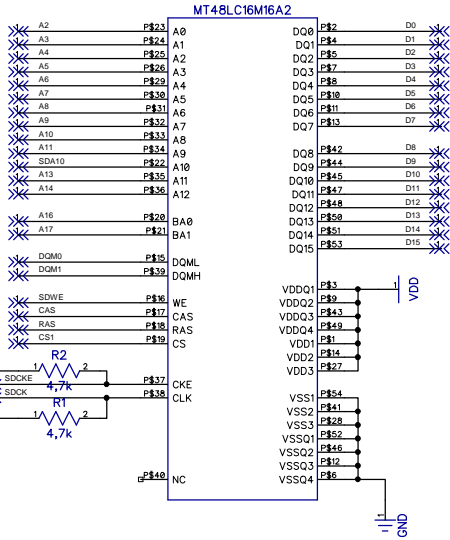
MT48LC16M16A2

A2 P$23 A0
A3 P$24 A1
A4 P$25 A2
A5 P$26 A3
A6 P$29 A4
A7 P$30 A5
A8 P$31 A6
A9 P$32 A7
A10 P$33 A8
A11 P$34 A9
SDA10 P$22 A10
A13 P$35 A11
A14 P$36 A12

A16 P$20 BA0
A17 P$21 BA1

DQM0 P$15 DQML
DQM1 P$39 DQMH

SDWE P$16 WE
CAS P$17 CAS
RAS P$18 RAS
CS1 P$19 CS

R2
1 2
SDCKE
4,7k
P$37 CKE
SDCK
P$38 CLK
1 2
R1
4,7k

P$40 NC

DQ0 P$2 D0
DQ1 P$4 D1
DQ2 P$5 D2
DQ3 P$7 D3
DQ4 P$8 D4
DQ5 P$10 D5
DQ6 P$11 D6
DQ7 P$13 D7

DQ8 P$42 D8
DQ9 P$44 D9
DQ10 P$45 D10
DQ11 P$47 D11
DQ12 P$48 D12
DQ13 P$50 D13
DQ14 P$51 D14
DQ15 P$53 D15

VDDQ1 P$3
1
VDD
VDDQ2 P$9
VDDQ3 P$43
VDDQ4 P$49
VDD1 P$1
VDD2 P$14
VDD3 P$27

VSS1 P$54
VSS2 P$41
VSS3 P$28
VSSQ1 P$52
VSSQ2 P$46
VSSQ3 P$12
VSSQ4 P$6
1
GND